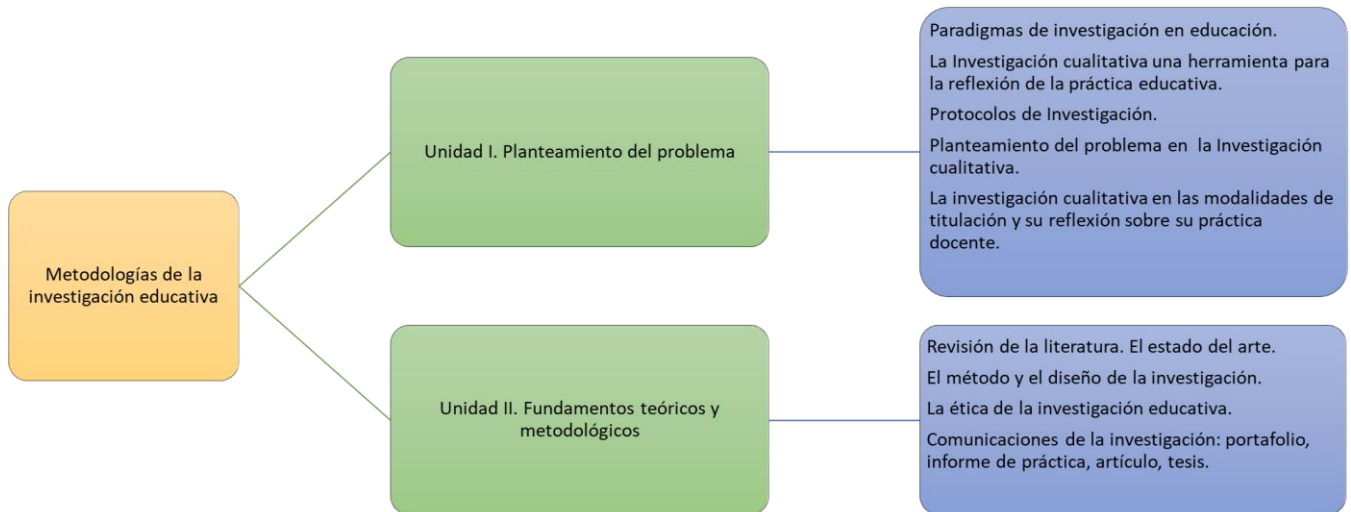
Metodologías de la investigación educativa

Unidad I. Planteamiento del problema

Paradigmas de investigación en educación.

La Investigación cualitativa una herramienta para la reflexión de la práctica educativa.

Protocolos de Investigación.

Planteamiento del problema en la Investigación cualitativa.

La investigación cualitativa en las modalidades de titulación y su reflexión sobre su práctica docente.

Unidad II. Fundamentos teóricos y metodológicos

Revisión de la literatura. El estado del arte.

El método y el diseño de la investigación.

La ética de la investigación educativa.

Comunicaciones de la investigación: portafolio, informe de práctica, artículo, tesis.